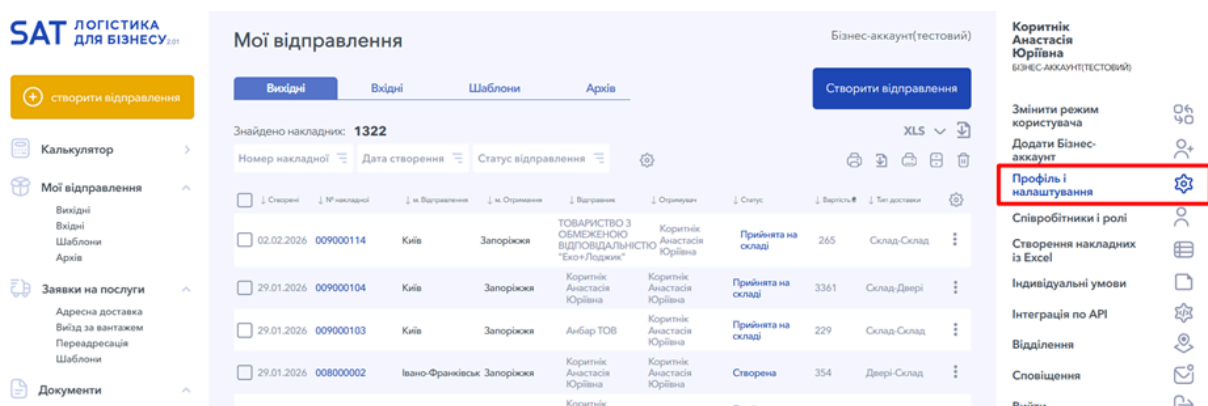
SAT ЛОГІСТИКА ДЛЯ БІЗНЕСУ 2.01

створити відправлення

Калькулятор

Мої відправлення
Вихідні
Вхідні
Шаблони
Архів

Заявки на послуги
Адресна доставка
Виїзд за вантажем
Переадресація
Шаблони

Документи

Мої відправлення

Бізнес-аккаунт(тестовий)

Вихідні | Вхідні | Шаблони | Архів

Створити відправлення

Знайдено накладних: 1322

XLS

Номер накладної | Дата створення | Статус відправлення

| Створені | № накладної | м. Відправлення | м. Отримання | Відправник | Отримувач | Статус | Вартість | Тип доставки |
|---|---|---|---|---|---|---|---|---|
| 02.02.2026 | 009000114 | Київ | Запоріжжя | ТОВАРИСТВО З ОБМЕЖЕНОЮ ВІДПОВІДАЛЬНІСТЮ "Еко+Лоджик" | Коритнік Анастасія Юріївна | Прийнята на складі | 265 | Склад-Склад |
| 29.01.2026 | 009000104 | Київ | Запоріжжя | Коритнік Анастасія Юріївна | Коритнік Анастасія Юріївна | Прийнята на складі | 3361 | Склад-Двері |
| 29.01.2026 | 009000103 | Київ | Запоріжжя | Анбар ТОВ | Коритнік Анастасія Юріївна | Прийнята на складі | 229 | Склад-Склад |
| 29.01.2026 | 008000002 | Івано-Франківськ | Запоріжжя | Коритнік Анастасія Юріївна | Коритнік Анастасія Юріївна | Створена | 354 | Двері-Склад |

Коритнік Анастасія Юріївна
БІЗНЕС-АККАУНТ(ТЕСТОВИЙ)

Змінити режим користувача
Додати Бізнес-аккаунт
Профіль і налаштування
Співробітники і ролі
Створення накладних із Excel
Індивідуальні умови
Інтеграція по API
Відділення
Сповіщення